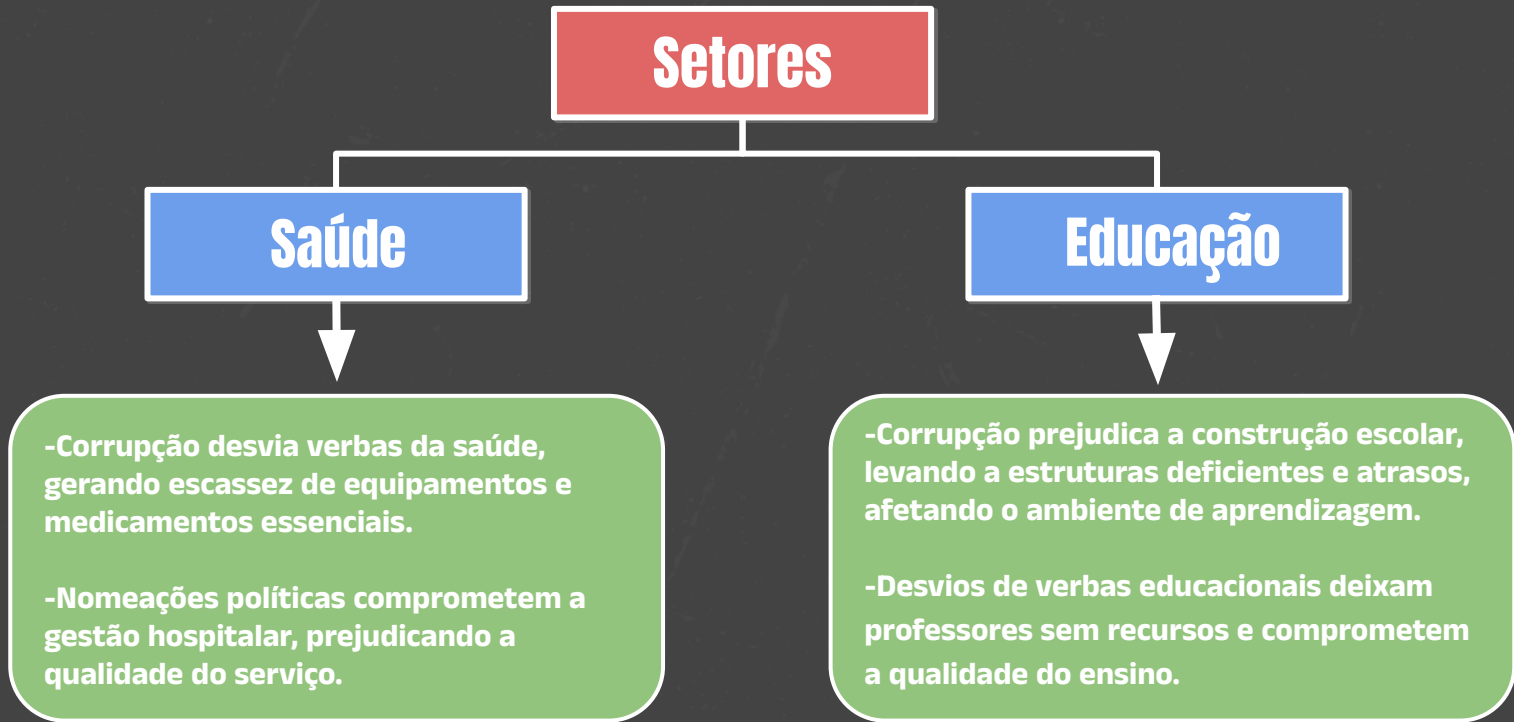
Setores

Saúde

Educação

-Corrupção desvia verbas da saúde, gerando escassez de equipamentos e medicamentos essenciais.

-Nomeações políticas comprometem a gestão hospitalar, prejudicando a qualidade do serviço.

-Corrupção prejudica a construção escolar, levando a estruturas deficientes e atrasos, afetando o ambiente de aprendizagem.

-Desvios de verbas educacionais deixam professores sem recursos e comprometem a qualidade do ensino.